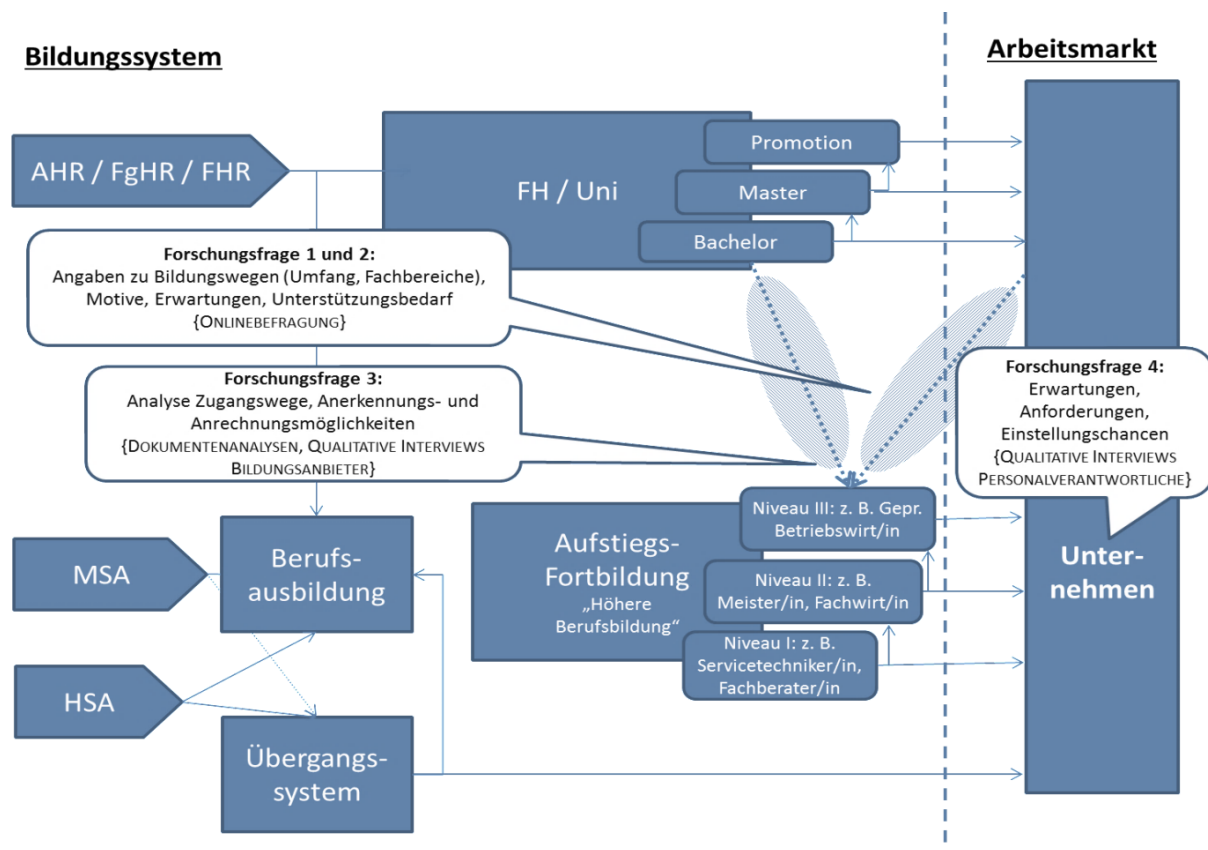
Bildungssystem

Arbeitsmarkt

AHR / FgHR / FHR

FH / Uni

Promotion

Master

Bachelor

Forschungsfrage 1 und 2:
Angaben zu Bildungswegen (Umfang, Fachbereiche), Motive, Erwartungen, Unterstützungsbedarf
{Onlinebefragung}

Forschungsfrage 3:
Analyse Zugangswege, Anerkennungs- und Anrechnungsmöglichkeiten
{Dokumentenanalysen, Qualitative Interviews Bildungsanbieter}

Forschungsfrage 4:
Erwartungen, Anforderungen, Einstellungschancen
{Qualitative Interviews Personalverantwortliche}

MSA

Berufsausbildung

Aufstiegs-Fortbildung
„Höhere Berufsbildung"

Niveau III: z. B. Gepr. Betriebswirt/in

Niveau II: z. B. Meister/in, Fachwirt/in

Niveau I: z. B. Servicetechniker/in, Fachberater/in

Unternehmen

HSA

Übergangssystem